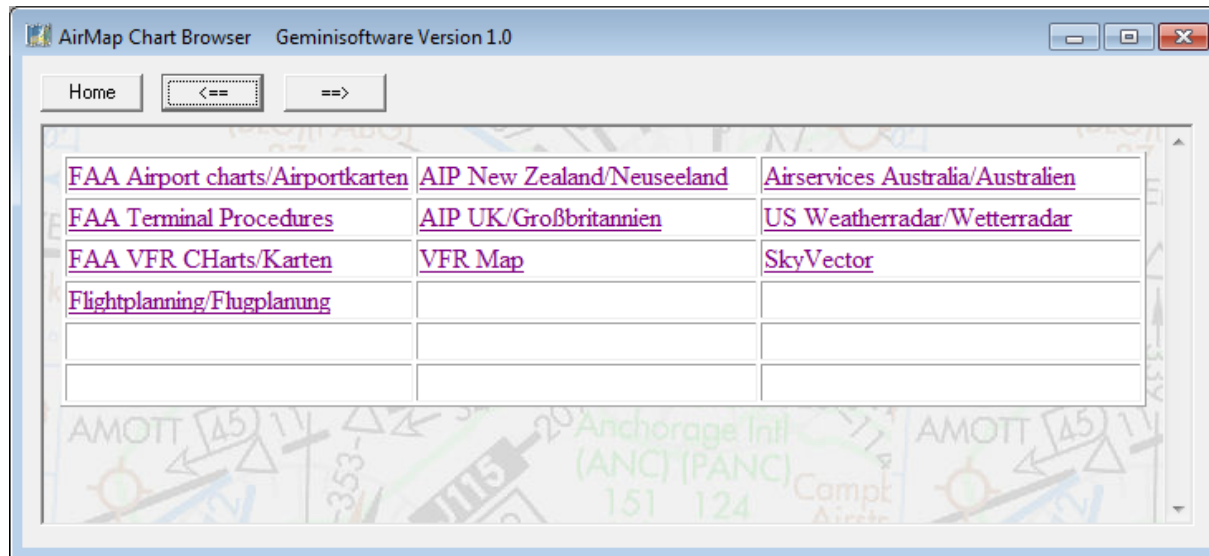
AirMap Chart Browser Geminisoftware Version 1.0

Home | <== | ==>

| | | |
|---|---|---|
| FAA Airport charts/Airportkarten | AIP New Zealand/Neuseeland | Airservices Australia/Australien |
| FAA Terminal Procedures | AIP UK/Großbritannien | US Weatherradar/Wetterradar |
| FAA VFR CHarts/Karten | VFR Map | SkyVector |
| Flightplanning/Flugplanung | | |
| | | |
| | | |

AMOTT 45 Anchorage Intl (ANC) (PANC) 151 124 AMOTT 45 353 115 20 Campb